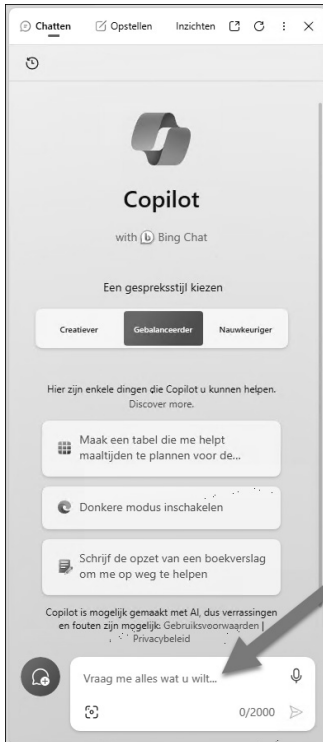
Chatten Opstellen Inzichten

Copilot

with Bing Chat

Een gespreksstijl kiezen

Creatiever Gebalanceerder Nauwkeuriger

Hier zijn enkele dingen die Copilot u kunnen helpen. Discover more.

Maak een tabel die me helpt maaltijden te plannen voor de...

Donkere modus inschakelen

Schrijf de opzet van een boekverslag om me op weg te helpen

Copilot is mogelijk gemaakt met AI, dus verrassingen en fouten zijn mogelijk. Gebruiksvoorwaarden | Privacybeleid

Vraag me alles wat u wilt...

0/2000